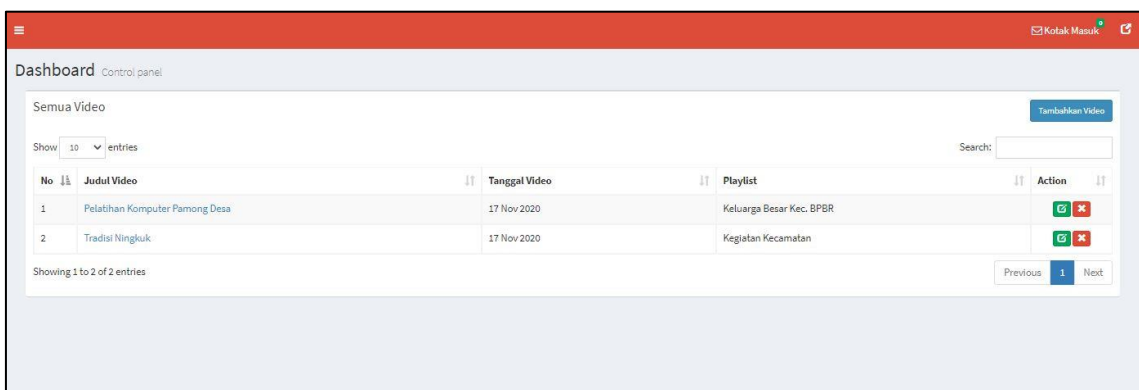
Kotak Masuk 0

Dashboard Control panel

Semua Video

Tambahkan Video

Show 10 entries

Search:

| No | Judul Video | Tanggal Video | Playlist | Action |
|---|---|---|---|---|
| 1 | Pelatihan Komputer Pamong Desa | 17 Nov 2020 | Keluarga Besar Kec. BPBR | |
| 2 | Tradisi Ningkuk | 17 Nov 2020 | Kegiatan Kecamatan | |

Showing 1 to 2 of 2 entries

Previous 1 Next